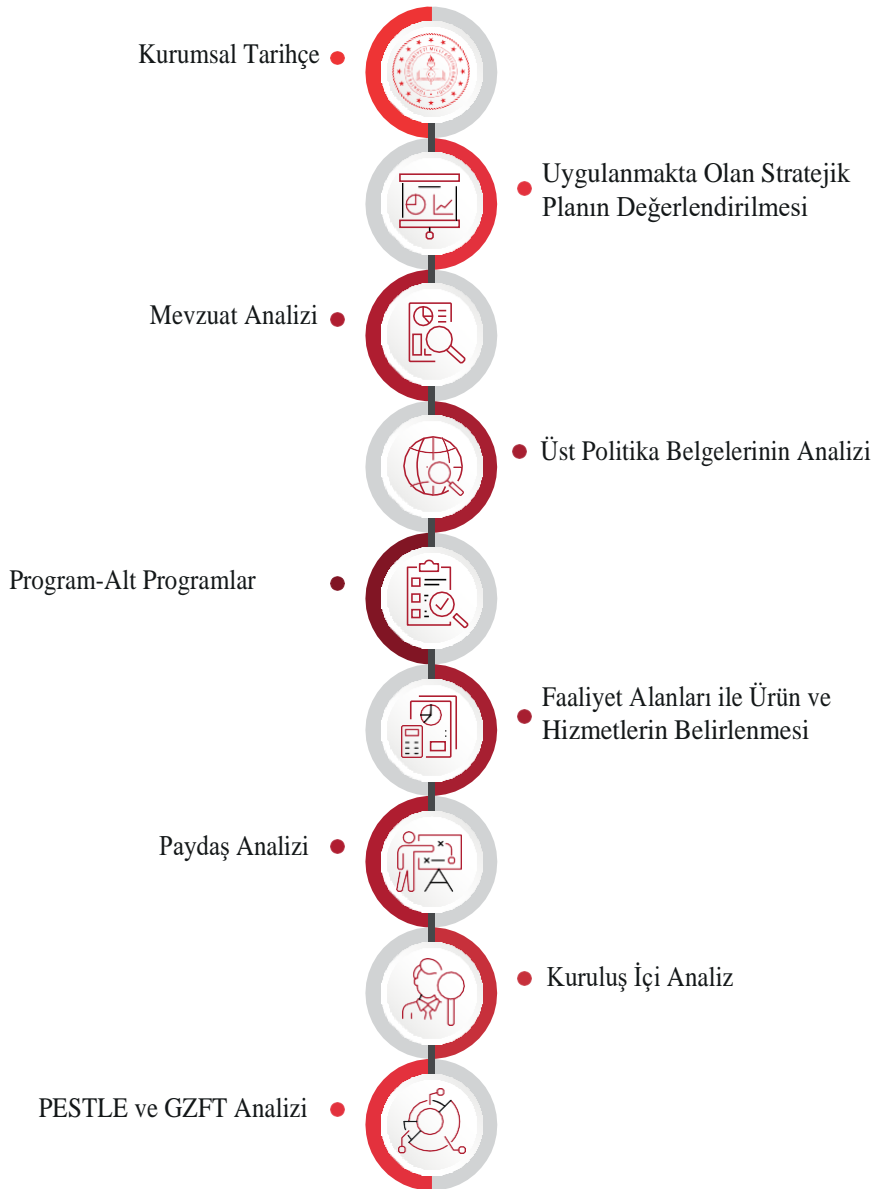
Kurumsal Tarihçe

Uygulanmakta Olan Stratejik Planın Değerlendirilmesi

Mevzuat Analizi

Üst Politika Belgelerinin Analizi

Program-Alt Programlar

Faaliyet Alanları ile Ürün ve Hizmetlerin Belirlenmesi

Paydaş Analizi

Kuruluş İçi Analiz

PESTLE ve GZFT Analizi